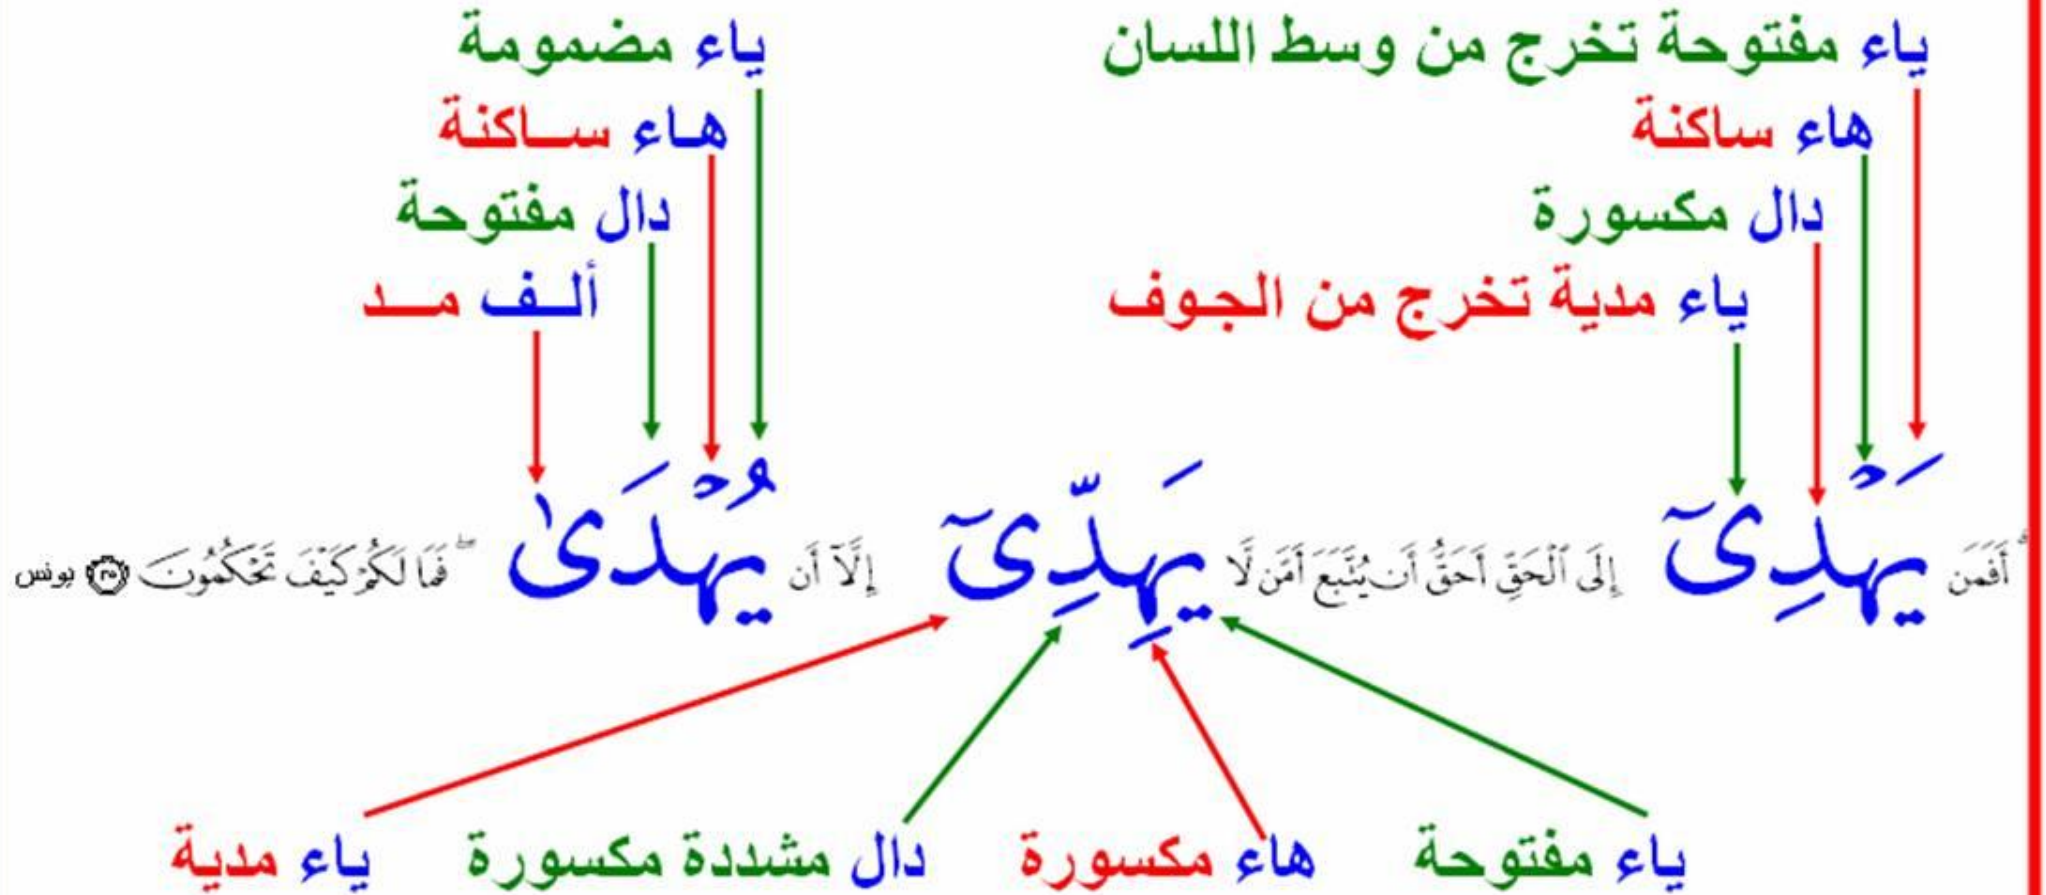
ياء مفتوحة تخرج من وسط اللسان
هاء ساكنة
دال مكسورة
ياء مدية تخرج من الجوف

ياء مضمومة
هاء ساكنة
دال مفتوحة
ألف مد

أَفَمَن يَهْدِيٓ إِلَى ٱلْحَقِّ أَحَقُّ أَن يُتَّبَعَ أَمَّن لَّا يَهِدِّيٓ إِلَّآ أَن يُهْدَىٰ فَمَا لَكُمْ كَيْفَ تَحْكُمُونَ ۝٣٥ يونس

ياء مفتوحة
هاء مكسورة
دال مشددة مكسورة
ياء مدية